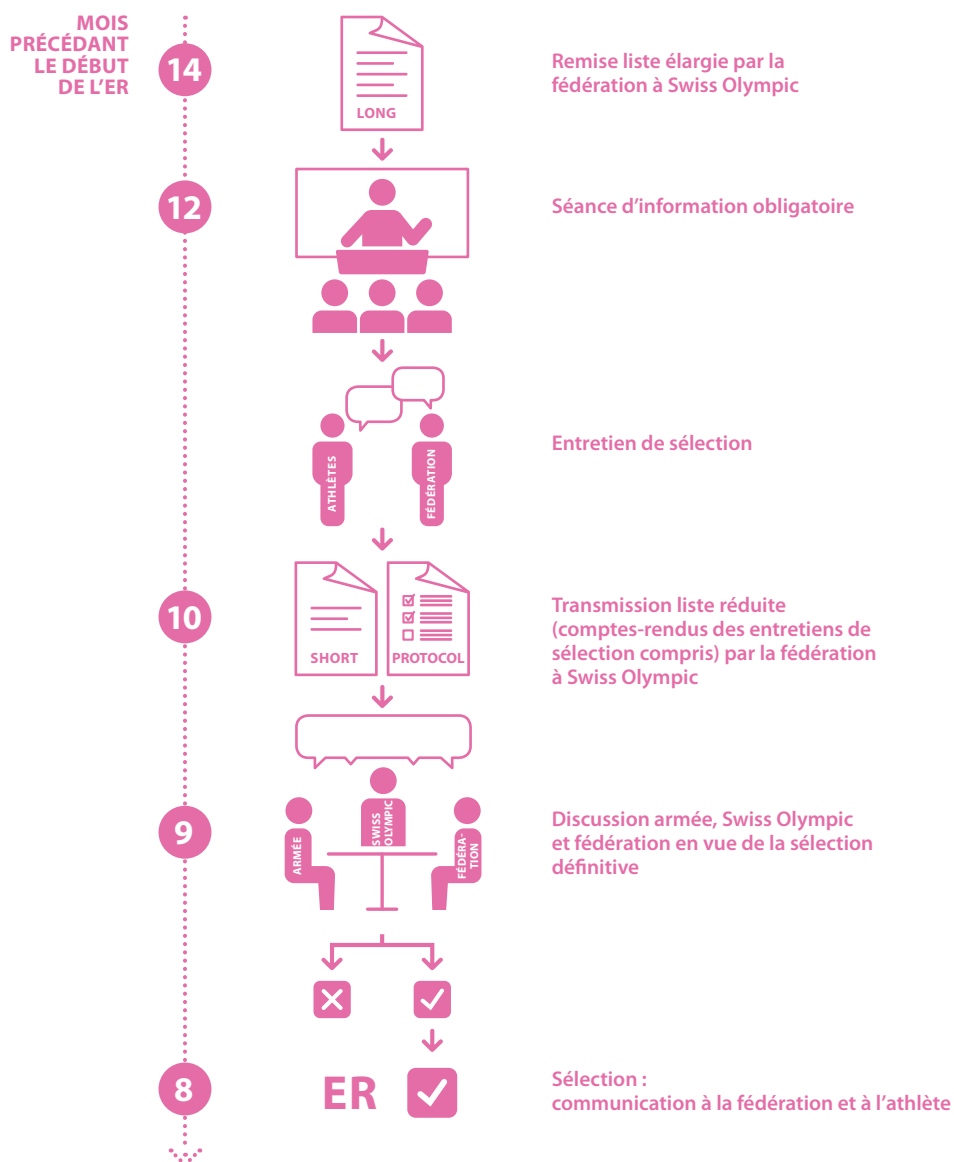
MOIS PRÉCÉDANT LE DÉBUT DE L'ER

14

LONG

Remise liste élargie par la fédération à Swiss Olympic

12

Séance d'information obligatoire

ATHLÈTES

FÉDÉRATION

Entretien de sélection

10

SHORT

PROTOCOL

Transmission liste réduite (comptes-rendus des entretiens de sélection compris) par la fédération à Swiss Olympic

9

ARMÉE

SWISS OLYMPIC

FÉDÉRATION

Discussion armée, Swiss Olympic et fédération en vue de la sélection définitive

8

ER

Sélection : communication à la fédération et à l'athlète